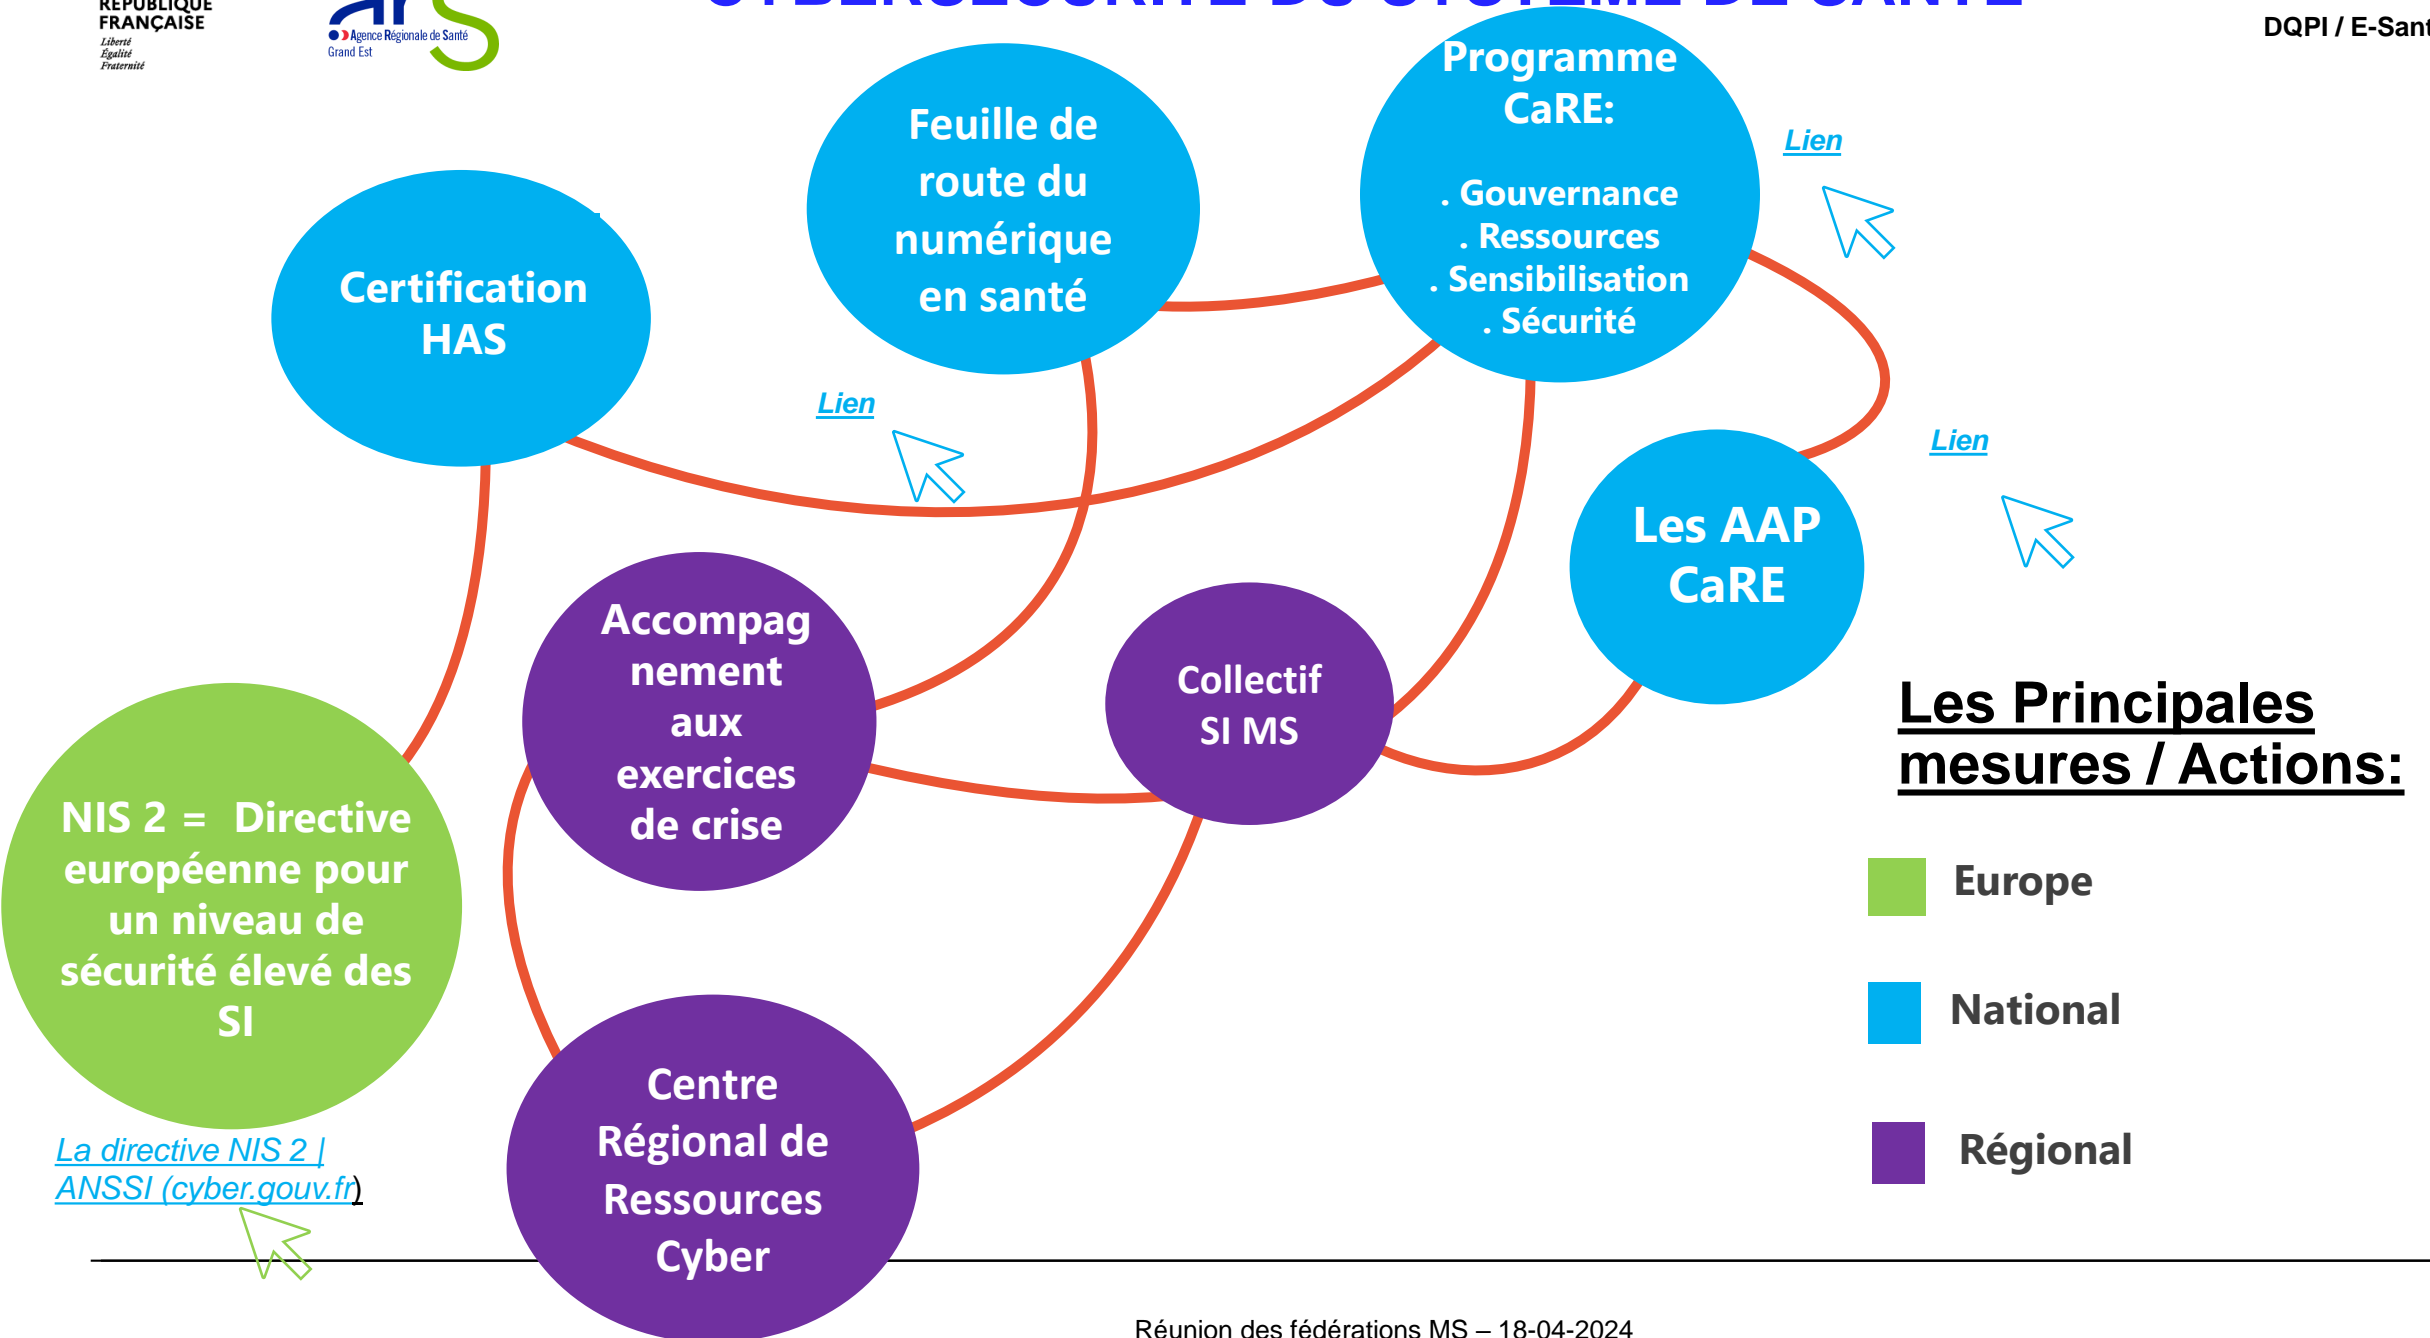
RÉPUBLIQUE FRANÇAISE
Liberté
Égalité
Fraternité

Agence Régionale de Santé
Grand Est

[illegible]

DQPI / E-Sant

Feuille de route du numérique en santé

Programme CaRE:

. Gouvernance
. Ressources
. Sensibilisation
. Sécurité

Lien

Certification HAS

Lien

Lien

Les AAP CaRE

Accompagnement aux exercices de crise

Collectif SI MS

Les Principales mesures / Actions:

NIS 2 = Directive européenne pour un niveau de sécurité élevé des SI

Europe

National

Centre Régional de Ressources Cyber

Régional

La directive NIS 2 | ANSSI (cyber.gouv.fr)

Réunion des fédérations MS – 18-04-2024